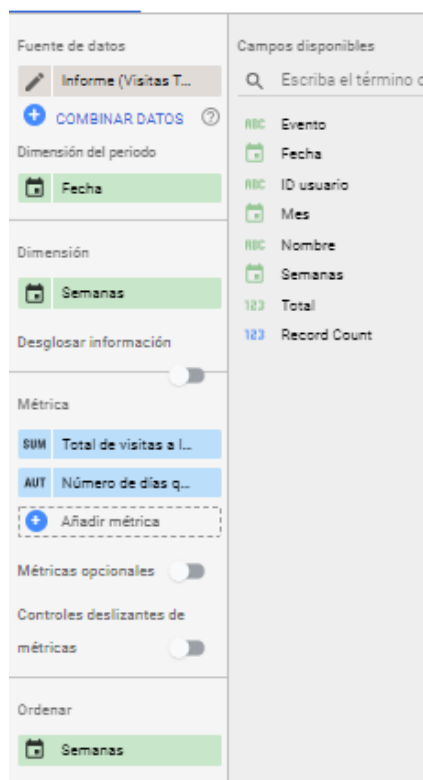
Fuente de datos

Informe (Visitas T...

COMBINAR DATOS ?

Dimensión del periodo

Fecha

Dimensión

Semanas

Desglosar información

Métrica

SUM Total de visitas a l...

AUT Número de días q...

Añadir métrica

Métricas opcionales

Controles deslizantes de métricas

Ordenar

Semanas

Campos disponibles

Escriba el término c

RBC Evento

Fecha

RBC ID usuario

Mes

RBC Nombre

Semanas

123 Total

123 Record Count